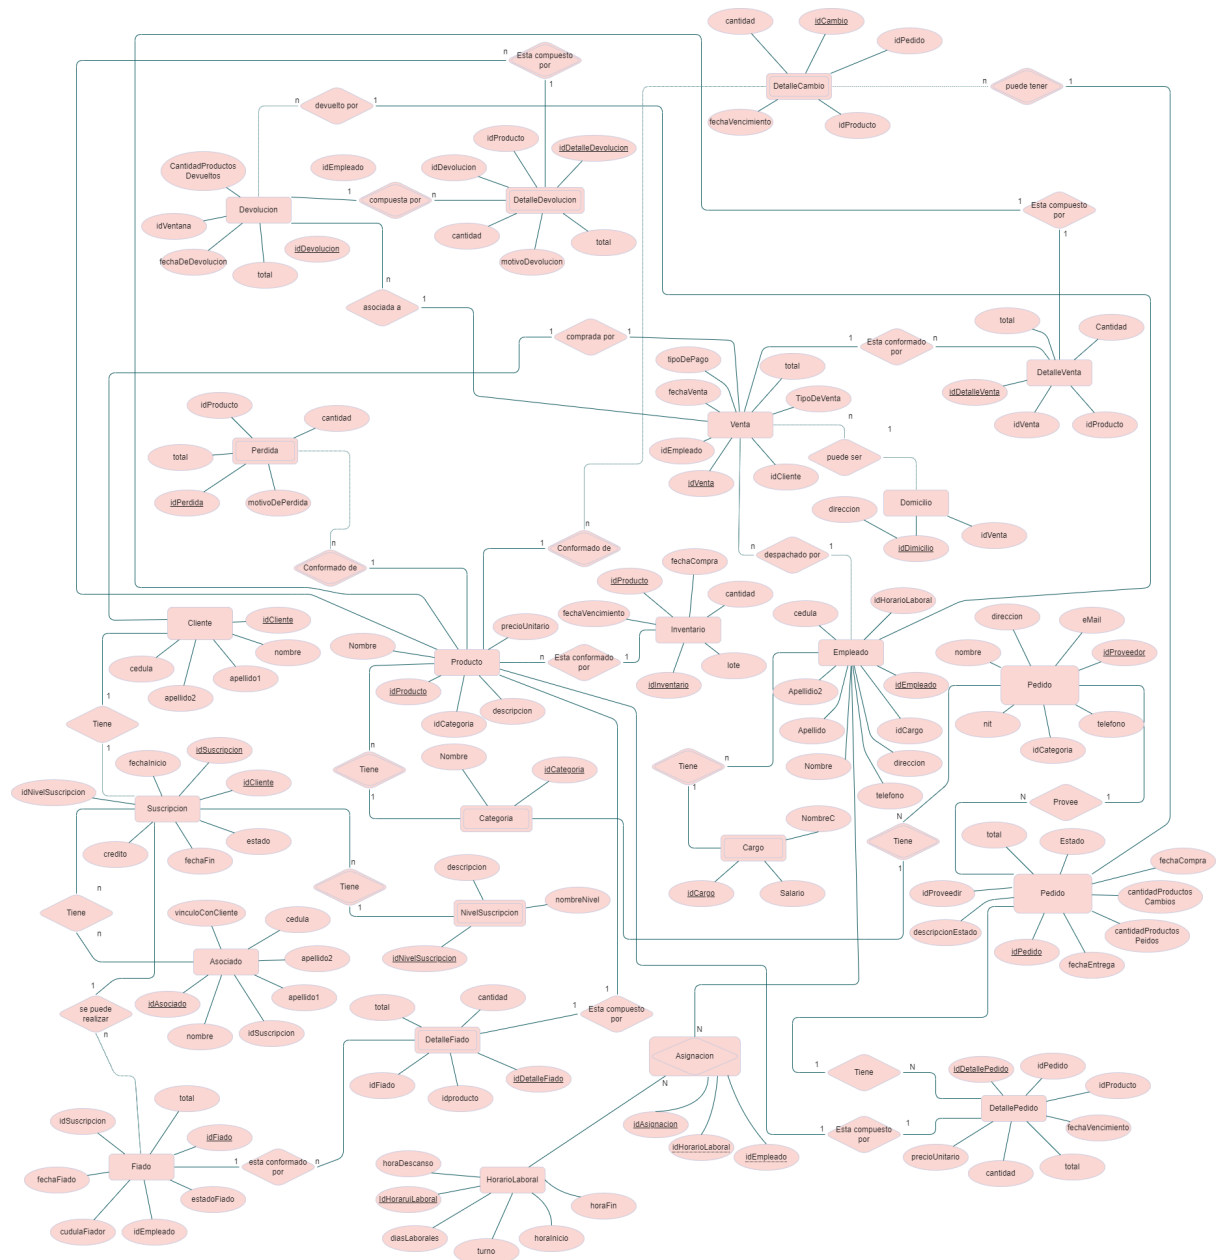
cantidad
idCambio
idPedido
n
Esta compuesto por
1
DetalleCambio
n
puede tener
1
fechaVencimiento
idProducto
n
devuelto por
1
idProducto
idDetalleDevolucion
CantidadProductos Devueltos
idEmpleado
idDevolucion
1
compuesta por
n
Devolucion
DetalleDevolucion
idVentana
idDevolucion
cantidad
total
1
Esta compuesto por
fechaDeDevolucion
total
motivoDevolucion
1
n
asociada a
1
total
Cantidad
1
compradа por
1
1
Esta conformado por
n
tipoDePago
total
DetalleVenta
fechaVenta
TipoDeVenta
idDetalleVenta
idProducto
cantidad
n
Venta
idVenta
idProducto
total
Perdida
idEmpleado
puede ser
1
idVenta
idCliente
idPerdida
motivoDePerdida
direccion
Domicilio
n
idDimicilio
idVenta
n
Conformado de
1
n
despachado por
1
n
Conformado de
1
fechaCompra
idProducto
cantidad
idHorarioLaboral
precioUnitario
fechaVencimiento
Inventario
cedula
direccion
eMail
Cliente
idCliente
Nombre
Producto
n
Esta conformado por
1
lote
Empleado
nombre
idProveedor
cedula
nombre
idinventario
Apellido2
idEmpleado
Pedido
apellido2
apellido1
idProducto
descripcion
nit
telefono
1
idCategoria
Apellido
idCargo
idCategoria
Tiene
Nombre
n
Tiene
n
Nombre
direccion
1
idSuscripcion
fechaInicio
Tiene
idCategoria
1
telefono
N
Provee
1
idCliente
idNivelSuscripcion
Suscripcion
1
Categoria
NombreC
N
estado
total
Estado
credito
fechaFin
Cargo
Tiene
fechaCompra
n
1
n
Tiene
descripcion
idCargo
Salario
idProveedir
Pedido
cantidadProductos Cambios
Tiene
vinculoConCliente
cedula
nombreNivel
n
1
NivelSuscripcion
descripcionEstado
cantidadProductos Peidos
Asociado
apellido2
idNivelSuscripcion
idPedido
fechaEntrega
1
apellido1
cantidad
1
se puede realizar
idAsociado
total
1
Esta compuesto por
n
nombre
idSuscripcion
DetalleFiado
N
Asignacion
idFiado
idproducto
idDetalleFiado
1
Tiene
N
idDetallePedido
idPedido
idProducto
total
N
idSuscripcion
idFiado
idAsignacion
DetallePedido
idHorarioLaboral
idEmpleado
fechaVencimiento
1
Esta compuesto por
1
fechaFiado
Fiado
1
esta conformado por
n
horaDescanso
precioUnitario
estadoFiado
HorarioLaboral
cantidad
total
idHorariLaboral
horaFin
cudulaFiador
idEmpleado
diasLaborales
horaInicio
turno